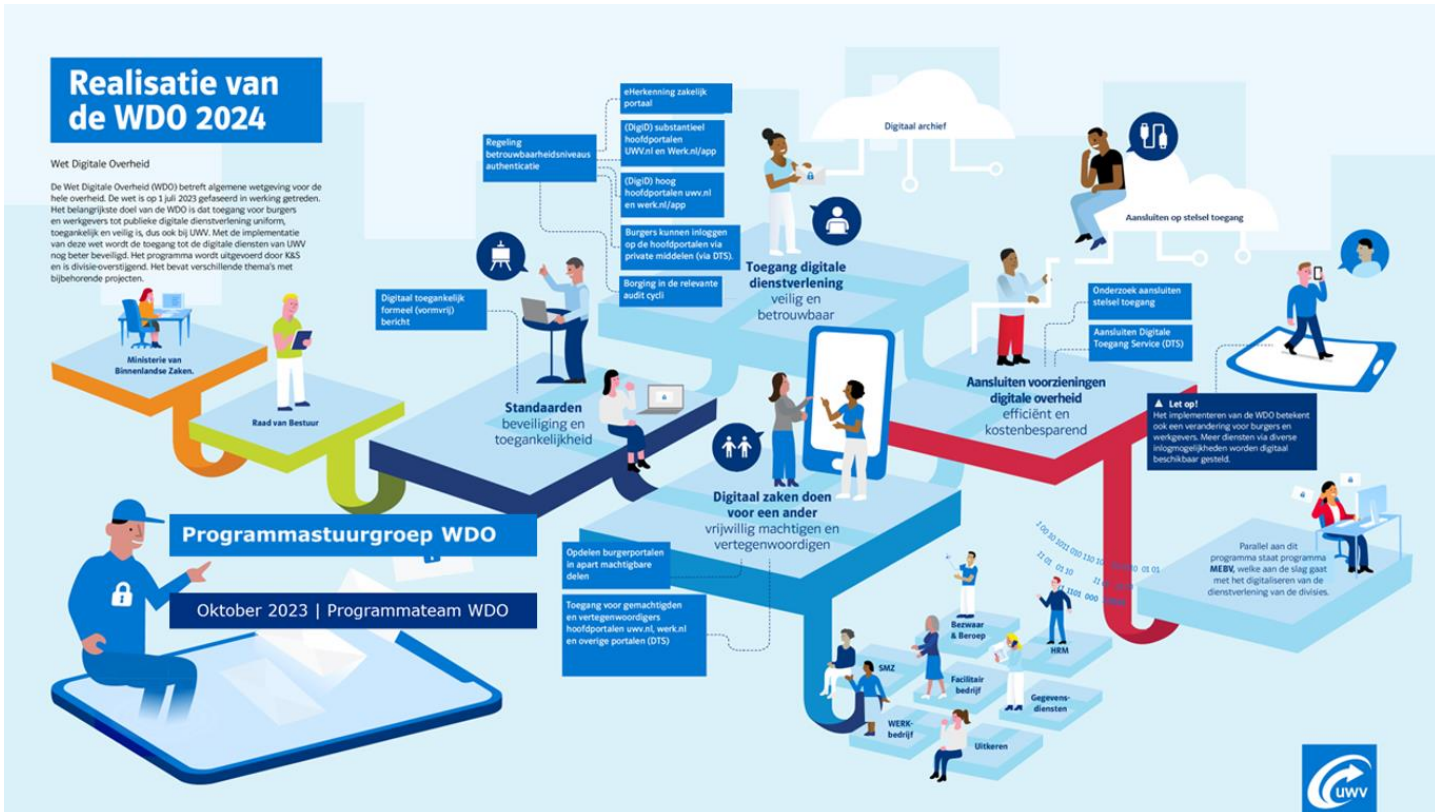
Realisatie van de WDO 2024

Wet Digitale Overheid

De Wet Digitale Overheid (WDO) betreft algemene wetgeving voor de hele overheid. De wet is op 1 juli 2023 gefaseerd in werking getreden. Het belangrijkste doel van de WDO is dat toegang voor burgers en werkgevers tot publieke digitale dienstverlening uniform, toegankelijk en veilig is, dus ook bij UWV. Met de implementatie van deze wet wordt de toegang tot de digitale diensten van UWV nog beter beveiligd. Het programma wordt uitgevoerd door K&S en is divisie-overstijgend. Het bevat verschillende thema's met bijbehorende projecten.

Ministerie van Binnenlandse Zaken.

Raad van Bestuur

Programmastuurgroep WDO

Oktober 2023 | Programmateam WDO

Regeling betrouwbaarheidsniveaus authenticatie

eHerkenning zakelijk portaal

(DigiD) substantieel hoofdportalen UWV.nl en Werk.nl/app

(DigiD) hoog hoofdportalen uwv.nl en werk.nl/app

Burgers kunnen inloggen op de hoofdportalen via private middelen (via DTS).

Borging in de relevante audit cycli

Digitaal archief

Aansluiten op stelsel toegang

Digitaal toegankelijk formeel (vormvrij) bericht

Standaarden
beveiliging en toegankelijkheid

Toegang digitale dienstverlening
veilig en betrouwbaar

Onderzoek aansluiten stelsel toegang

Aansluiten Digitale Toegang Service (DTS)

Aansluiten voorzieningen digitale overheid
efficiënt en kostenbesparend

Let op!
Het implementeren van de WDO betekent ook een verandering voor burgers en werkgevers. Meer diensten via diverse inlogmogelijkheden worden digitaal beschikbaar gesteld.

Digitaal zaken doen voor een ander
vrijwillig machtigen en vertegenwoordigen

Opdelen burgerportalen in apart machtigbare delen

Toegang voor gemachtigden en vertegenwoordigers hoofdportalen uwv.nl, werk.nl en overige portalen (DTS)

Parallel aan dit programma staat programma MEBV, welke aan de slag gaat met het digitaliseren van de dienstverlening van de divisies.

SMZ

Bezwaar & Beroep

Facilitair bedrijf

HRM

Gegevens-diensten

WERK-bedrijf

Uitkeren

uwv